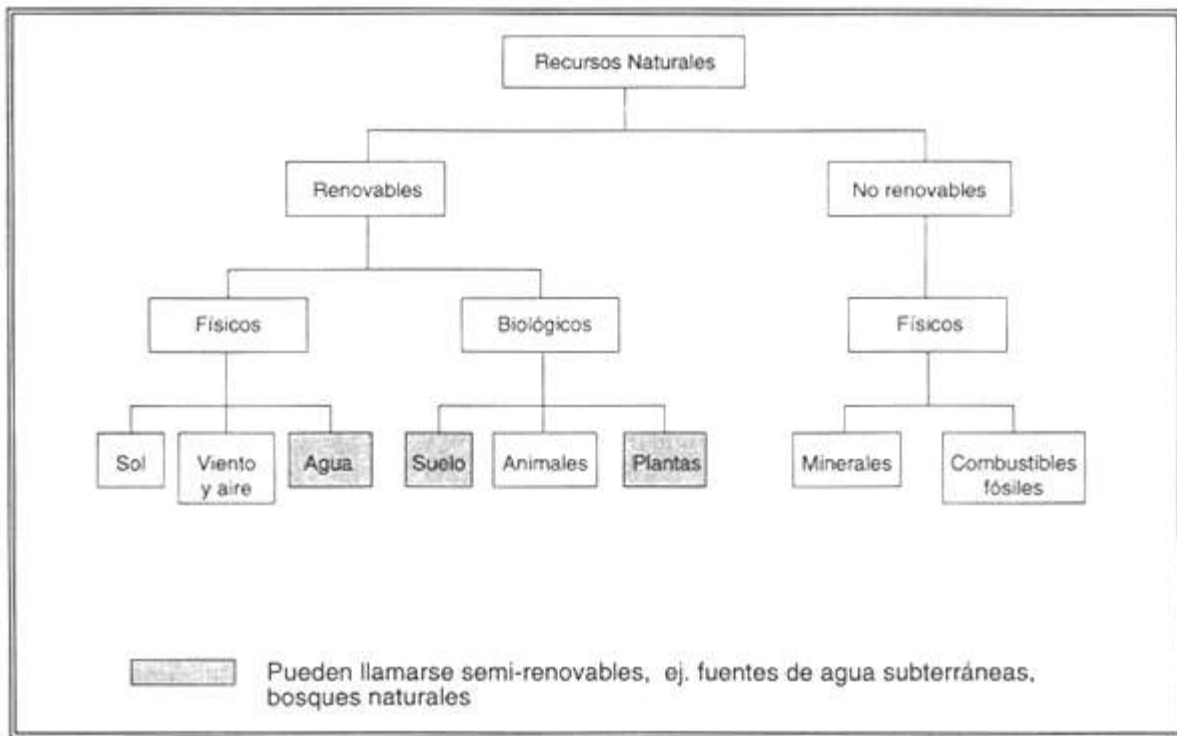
Recursos Naturales

Renovables

No renovables

Físicos

Biológicos

Físicos

Sol

Viento y aire

Agua

Suelo

Animales

Plantas

Minerales

Combustibles fósiles

Pueden llamarse semi-renovables, ej. fuentes de agua subterráneas, bosques naturales